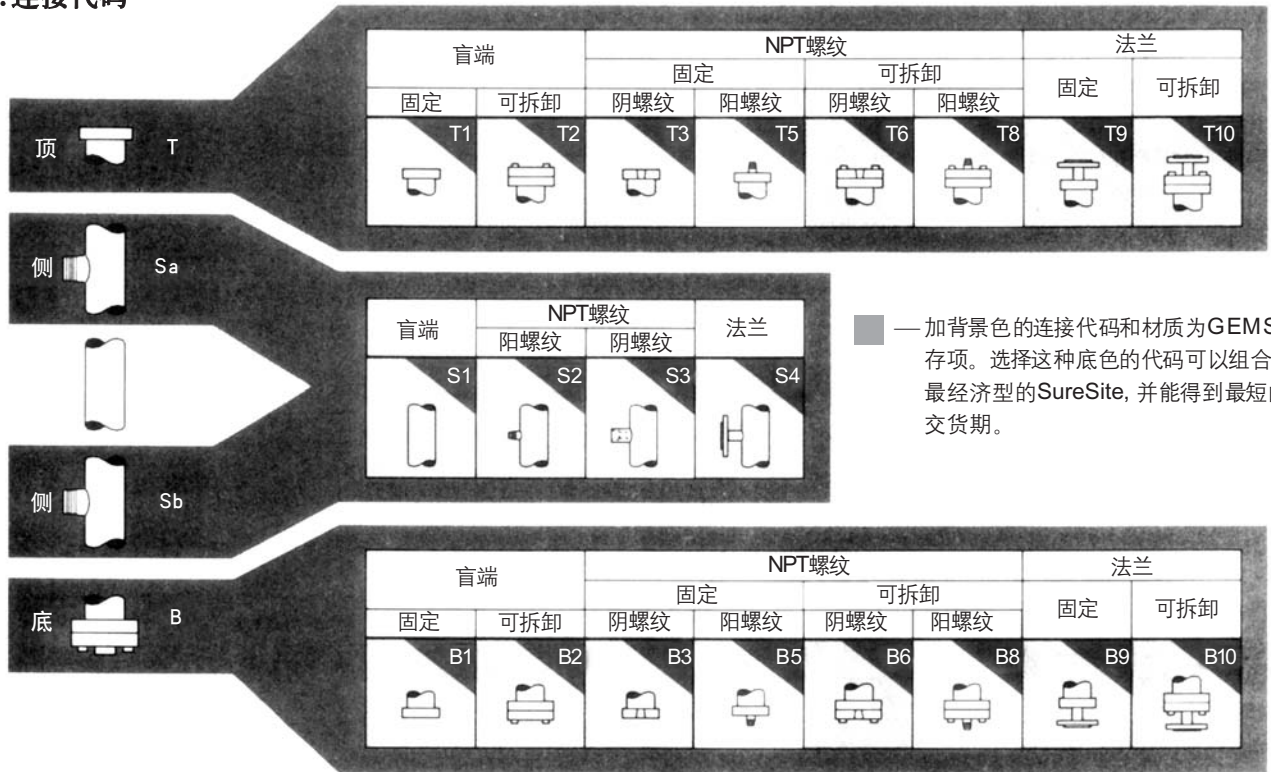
.连接代码

顶 T

| 盲端 | | NPT螺纹 | | | | 法兰 | |
|---|---|---|---|---|---|---|---|
| | | 固定 | | 可拆卸 | | 固定 | 可拆卸 |
| 固定 | 可拆卸 | 阴螺纹 | 阳螺纹 | 阴螺纹 | 阳螺纹 | | |
| T1 | T2 | T3 | T5 | T6 | T8 | T9 | T10 |

侧 Sa

| 盲端 | NPT螺纹 | | 法兰 |
|---|---|---|---|
| | 阳螺纹 | 阴螺纹 | |
| S1 | S2 | S3 | S4 |

— 加背景色的连接代码和材质为GEMS 存项。选择这种底色的代码可以组合 最经济型的SureSite, 并能得到最短 交货期。

侧 Sb

底 B

| 盲端 | | NPT螺纹 | | | | 法兰 | |
|---|---|---|---|---|---|---|---|
| | | 固定 | | 可拆卸 | | 固定 | 可拆卸 |
| 固定 | 可拆卸 | 阴螺纹 | 阳螺纹 | 阴螺纹 | 阳螺纹 | | |
| B1 | B2 | B3 | B5 | B6 | B8 | B9 | B10 |